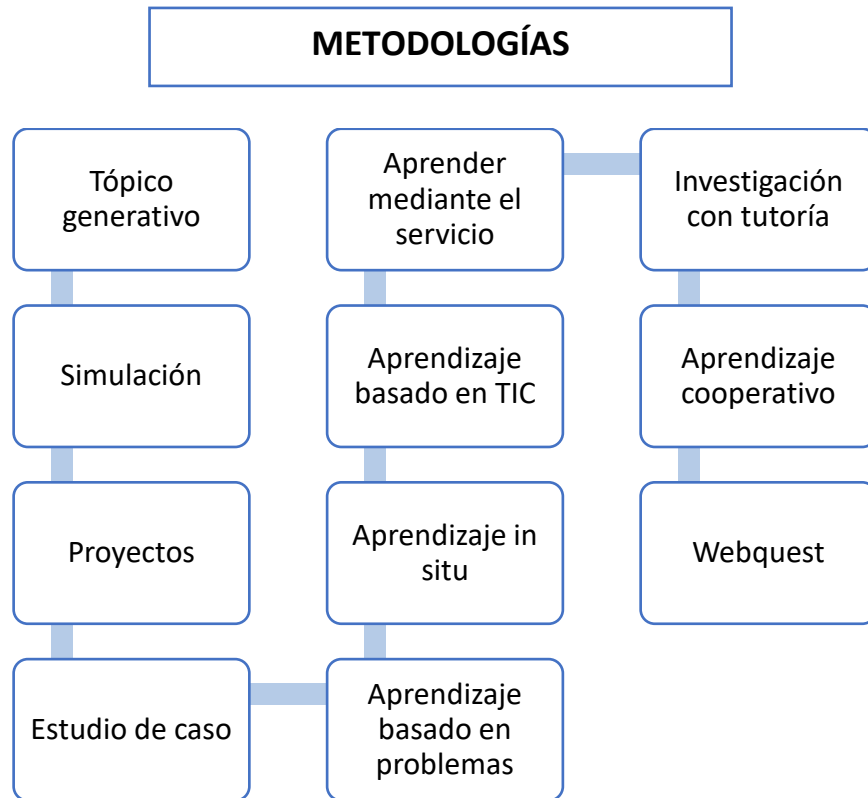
METODOLOGÍAS

Tópico generativo

Simulación

Proyectos

Estudio de caso

Aprendizaje basado en problemas

Aprendizaje in situ

Aprendizaje basado en TIC

Aprender mediante el servicio

Investigación con tutoría

Aprendizaje cooperativo

Webquest